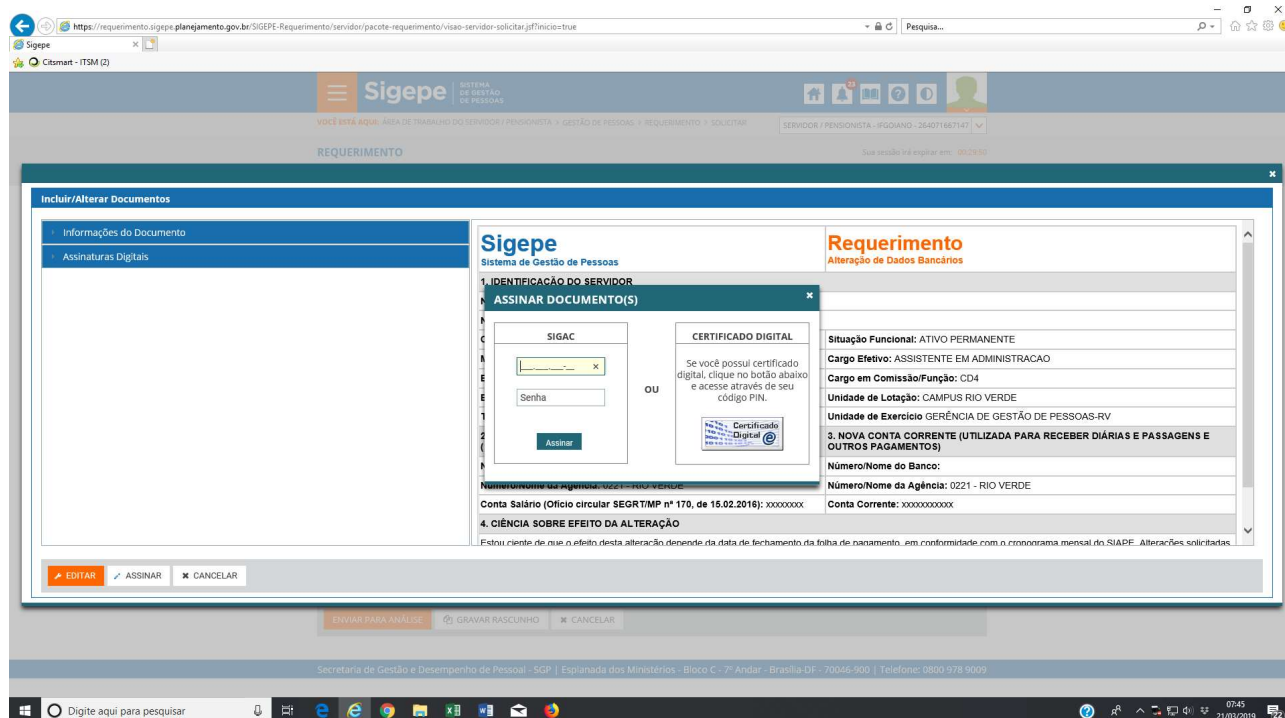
https://requerimento.sigepe.planejamento.gov.br/SIGEPE-Requerimento/servidor/pacote-requerimento/visao-servidor-solicitar.jsf?inicio=true

Pesquisa...

Sigepe

Citsmart - ITSM (2)

Sigepe SISTEMA DE GESTÃO DE PESSOAS

VOCÊ ESTÁ AQUI: ÁREA DE TRABALHO DO SERVIDOR / PENSIONISTA > GESTÃO DE PESSOAS > REQUERIMENTO > SOLICITAR

SERVIDOR / PENSIONISTA - IFGOIANO - 264071667147

REQUERIMENTO

Sua sessão irá expirar em: 00:29:50

Incluir/Alterar Documentos

Informações do Documento

Assinaturas Digitais

Sigepe
Sistema de Gestão de Pessoas

Requerimento
Alteração de Dados Bancários

1. IDENTIFICAÇÃO DO SERVIDOR

Situação Funcional: ATIVO PERMANENTE

Cargo Efetivo: ASSISTENTE EM ADMINISTRACAO

Cargo em Comissão/Função: CD4

Unidade de Lotação: CAMPUS RIO VERDE

Unidade de Exercício GERÊNCIA DE GESTÃO DE PESSOAS-RV

3. NOVA CONTA CORRENTE (UTILIZADA PARA RECEBER DIÁRIAS E PASSAGENS E OUTROS PAGAMENTOS)

Número/Nome do Banco:

Número/Nome da Agência: 0221 - RIO VERDE

Número/Nome da Agência: 0221 - RIO VERDE

Conta Salário (Ofício circular SEGRT/MP nº 170, de 15.02.2016): xxxxxxxx

Conta Corrente: xxxxxxxxxx

4. CIÊNCIA SOBRE EFEITO DA ALTERAÇÃO

Estou ciente de que o efeito desta alteração depende da data de fechamento da folha de pagamento, em conformidade com o cronograma mensal do SIAPE. Alterações solicitadas

ASSINAR DOCUMENTO(S)

SIGAC

___.___.___-__

Senha

Assinar

OU

CERTIFICADO DIGITAL

Se você possui certificado digital, clique no botão abaixo e acesse através de seu código PIN.

Certificado Digital

EDITAR

ASSINAR

CANCELAR

ENVIAR PARA ANÁLISE

GRAVAR RASCUNHO

CANCELAR

Secretaria de Gestão e Desempenho de Pessoal - SGP | Esplanada dos Ministérios - Bloco C - 7º Andar - Brasília-DF - 70046-900 | Telefone: 0800 978 9009

Digite aqui para pesquisar

07:45
21/03/2019